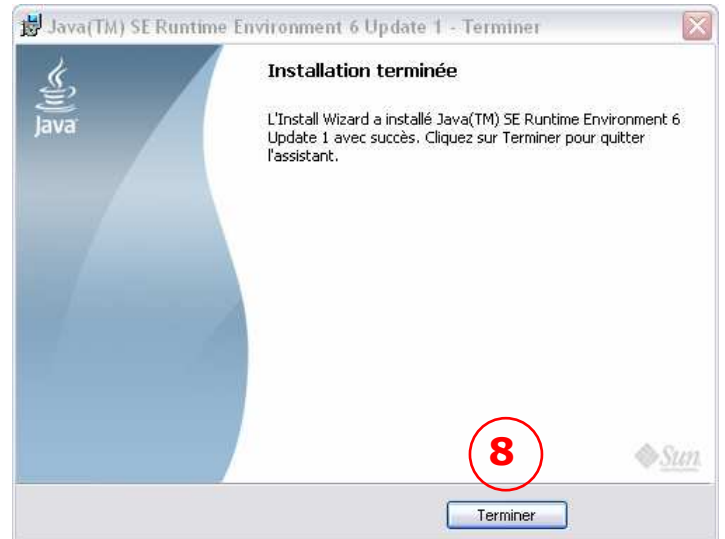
Java(TM) SE Runtime Environment 6 Update 1 - Terminer

Java

Installation terminée

L'Install Wizard a installé Java(TM) SE Runtime Environment 6 Update 1 avec succès. Cliquez sur Terminer pour quitter l'assistant.

8

Sun

Terminer